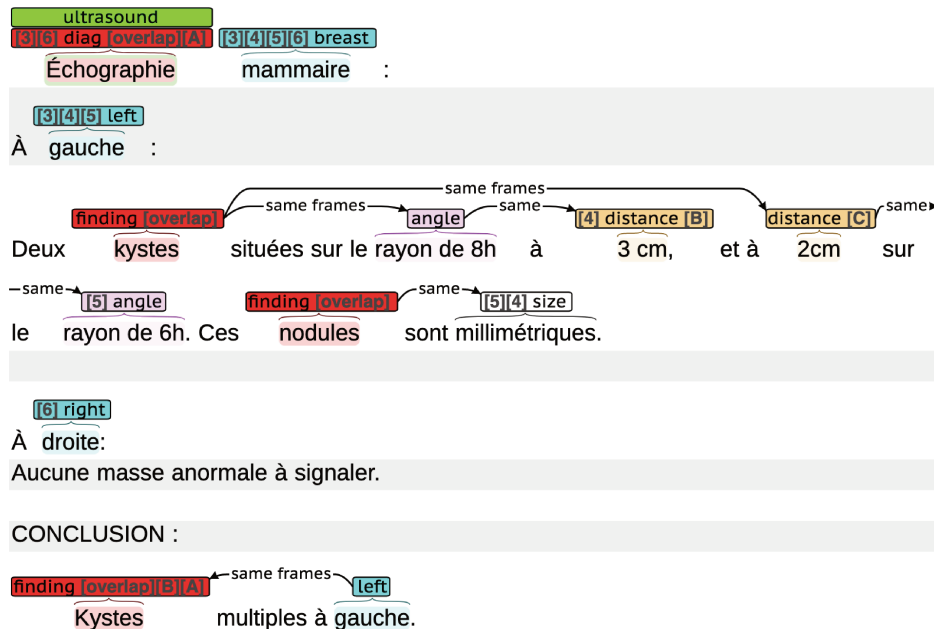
ultrasound
[3][6] diag [overlap][A]
[3][4][5][6] breast
Échographie mammaire :

[3][4][5] left
À gauche :

finding [overlap]
same frames
same frames
angle
same
[4] distance [B]
distance [C]
same
Deux kystes situées sur le rayon de 8h à 3 cm, et à 2cm sur

same
[5] angle
finding [overlap]
same
[5][4] size
le rayon de 6h. Ces nodules sont millimétriques.

[6] right
À droite:
Aucune masse anormale à signaler.

CONCLUSION :

finding [overlap][B][A]
same frames
left
Kystes multiples à gauche.